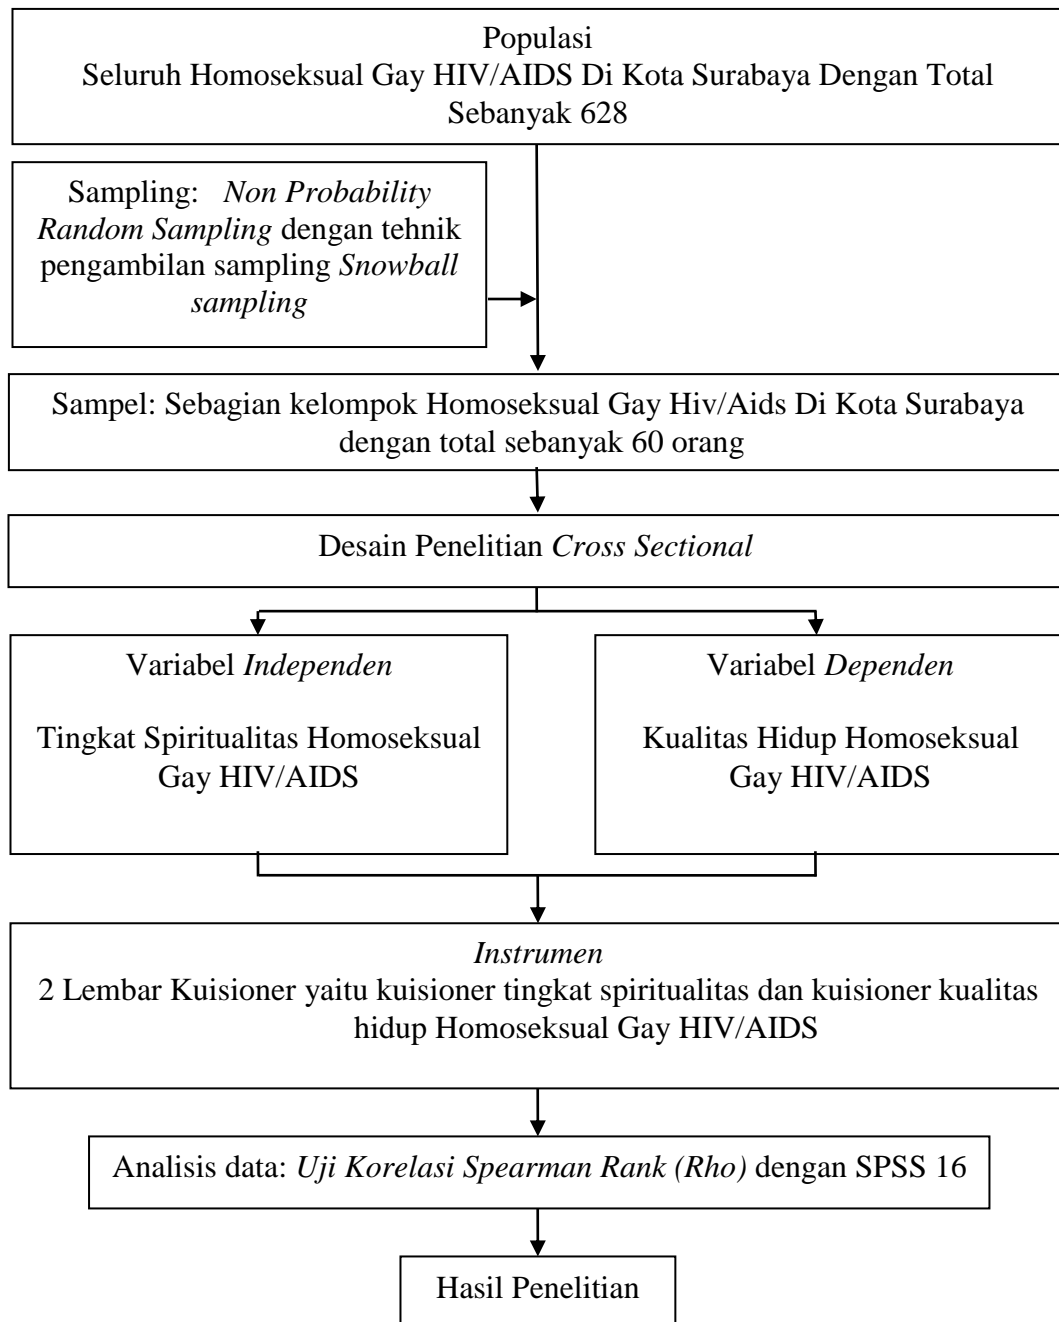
Populasi
Seluruh Homoseksual Gay HIV/AIDS Di Kota Surabaya Dengan Total Sebanyak 628

Sampling: Non Probability Random Sampling dengan tehnik pengambilan sampling Snowball sampling

Sampel: Sebagian kelompok Homoseksual Gay Hiv/Aids Di Kota Surabaya dengan total sebanyak 60 orang

Desain Penelitian Cross Sectional

Variabel Independen

Tingkat Spiritualitas Homoseksual Gay HIV/AIDS

Variabel Dependen

Kualitas Hidup Homoseksual Gay HIV/AIDS

Instrumen
2 Lembar Kuisioner yaitu kuisioner tingkat spiritualitas dan kuisioner kualitas hidup Homoseksual Gay HIV/AIDS

Analisis data: Uji Korelasi Spearman Rank (Rho) dengan SPSS 16

Hasil Penelitian